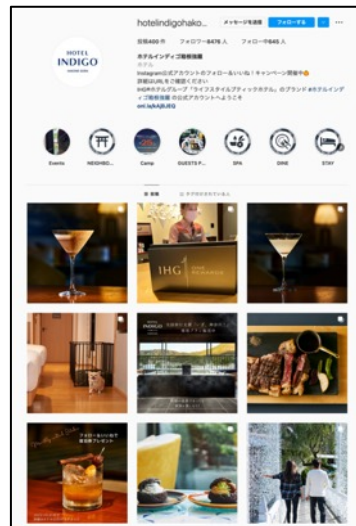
hotelindigohako...

メッセージを送信

フォローする

HOTEL INDIGO

投稿400件 フォロワー8476人 フォロー中645人

ホテルインディゴ箱根強羅

ホテル

Instagram公式アカウントのフォロー＆いいね！キャンペーン開催中

詳細はURLをご確認ください

IHGホテルグループ「ライフスタイルブティックホテル」のブランド#ホテルインディゴ箱根強羅 の公式アカウントへようこそ

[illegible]

Events

NEIGHBO...

Camp

GUESTS P...

SPA

DINE

STAY

投稿

タグ付けされている人

IHG

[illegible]

フォロー＆いいねで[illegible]

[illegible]